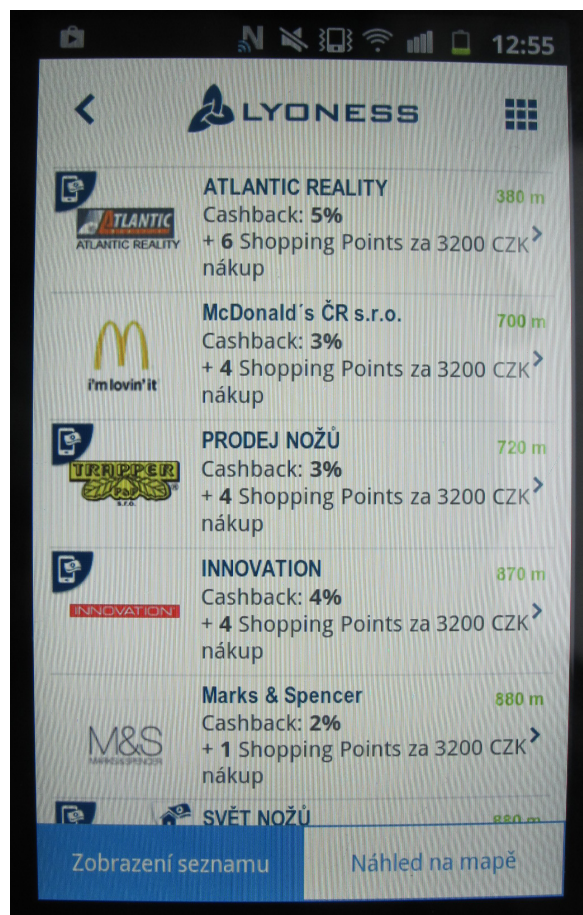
12:55

LYONESS

ATLANTIC
ATLANTIC REALITY
ATLANTIC REALITY
Cashback: 5%
+ 6 Shopping Points za 3200 CZK nákup
380 m

i'm lovin' it
McDonald´s ČR s.r.o.
Cashback: 3%
+ 4 Shopping Points za 3200 CZK nákup
700 m

TRAPPER
s.r.o.
PRODEJ NOŽŮ
Cashback: 3%
+ 4 Shopping Points za 3200 CZK nákup
720 m

INNOVATION
INNOVATION
Cashback: 4%
+ 4 Shopping Points za 3200 CZK nákup
870 m

M&S
MARKS & SPENCER
Marks & Spencer
Cashback: 2%
+ 1 Shopping Points za 3200 CZK nákup
880 m

SVĚT NOŽŮ
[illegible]

Zobrazení seznamu
Náhled na mapě